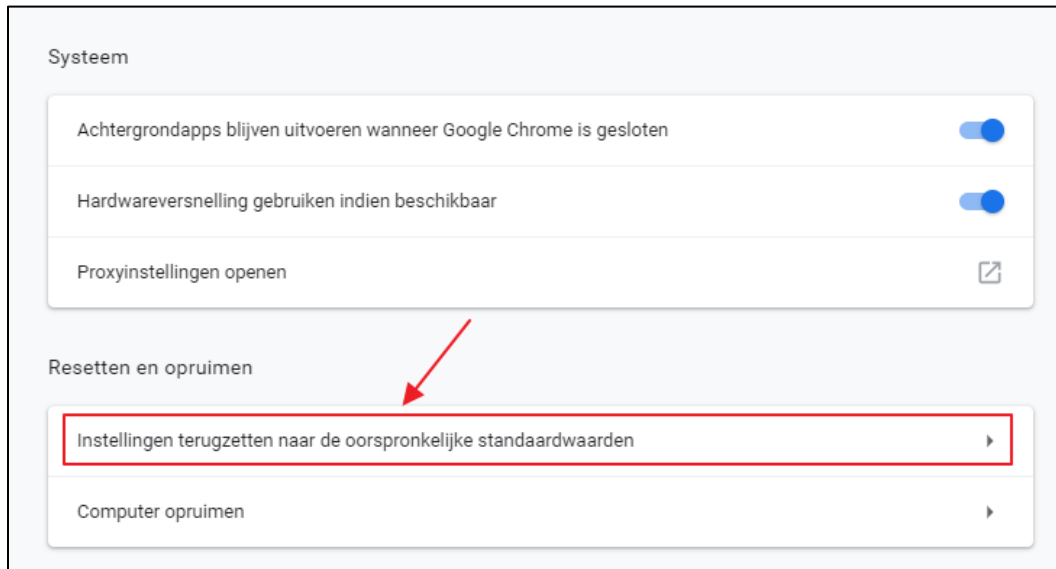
Systeem

Achtergrondapps blijven uitvoeren wanneer Google Chrome is gesloten

Hardwareversnelling gebruiken indien beschikbaar

Proxyinstellingen openen

Resetten en opruimen

Instellingen terugzetten naar de oorspronkelijke standaardwaarden

Computer opruimen